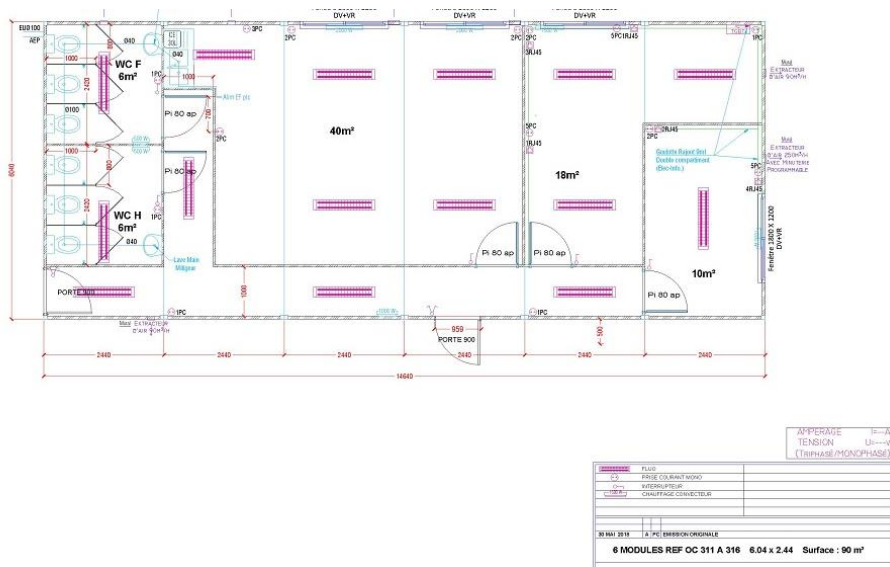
DV+VR
DV+VR
DV+VR
EU Ø100
AEP
3PC
2PC
2PC
5PC1RJ45
1PC
840
1000
2420
WC F
6m²
1000
1PC
1000
Pi 80 ap
Alim EF plc
2PC
5PC
1RJ45
40m²
18m²
Mod
EXTRACTEUR
D'AIR 90M³/H
2RJ45
Goulotte Rajout Bvd
Double compartiment
(Elec info.)
Mod
EXTRACTEUR
D'AIR 250M³/H
AVEC MINUTERIE
PROGRAMMABLE
5PC
4RJ45
6040
1000
800
Pi 80 ap
2420
WC H
6m²
1PC
840
Lave Main
Milligne
1000
Fenêtre 1800 X 1200
DV+VR
10m²
Pi 80 ap
Pi 80 ap
Pi 80 ap
PORTE 900
1PC
Mod
EXTRACTEUR
D'AIR 90M³/H
959
PORTE 900
1PC
500
2440
2440
2440
2440
2440
2440
14640
AMPERAGE
TENSION
(TRIPHASE/MONOPHASE)
FLUO
PRISE COURANT MONO
INTERRUPTEUR
CHAUFFAGE CONVECTEUR
30 MAI 2018 A PC EMISSION ORIGINALE
6 MODULES REF OC 311 A 316 6.04 x 2.44 Surface : 90 m²